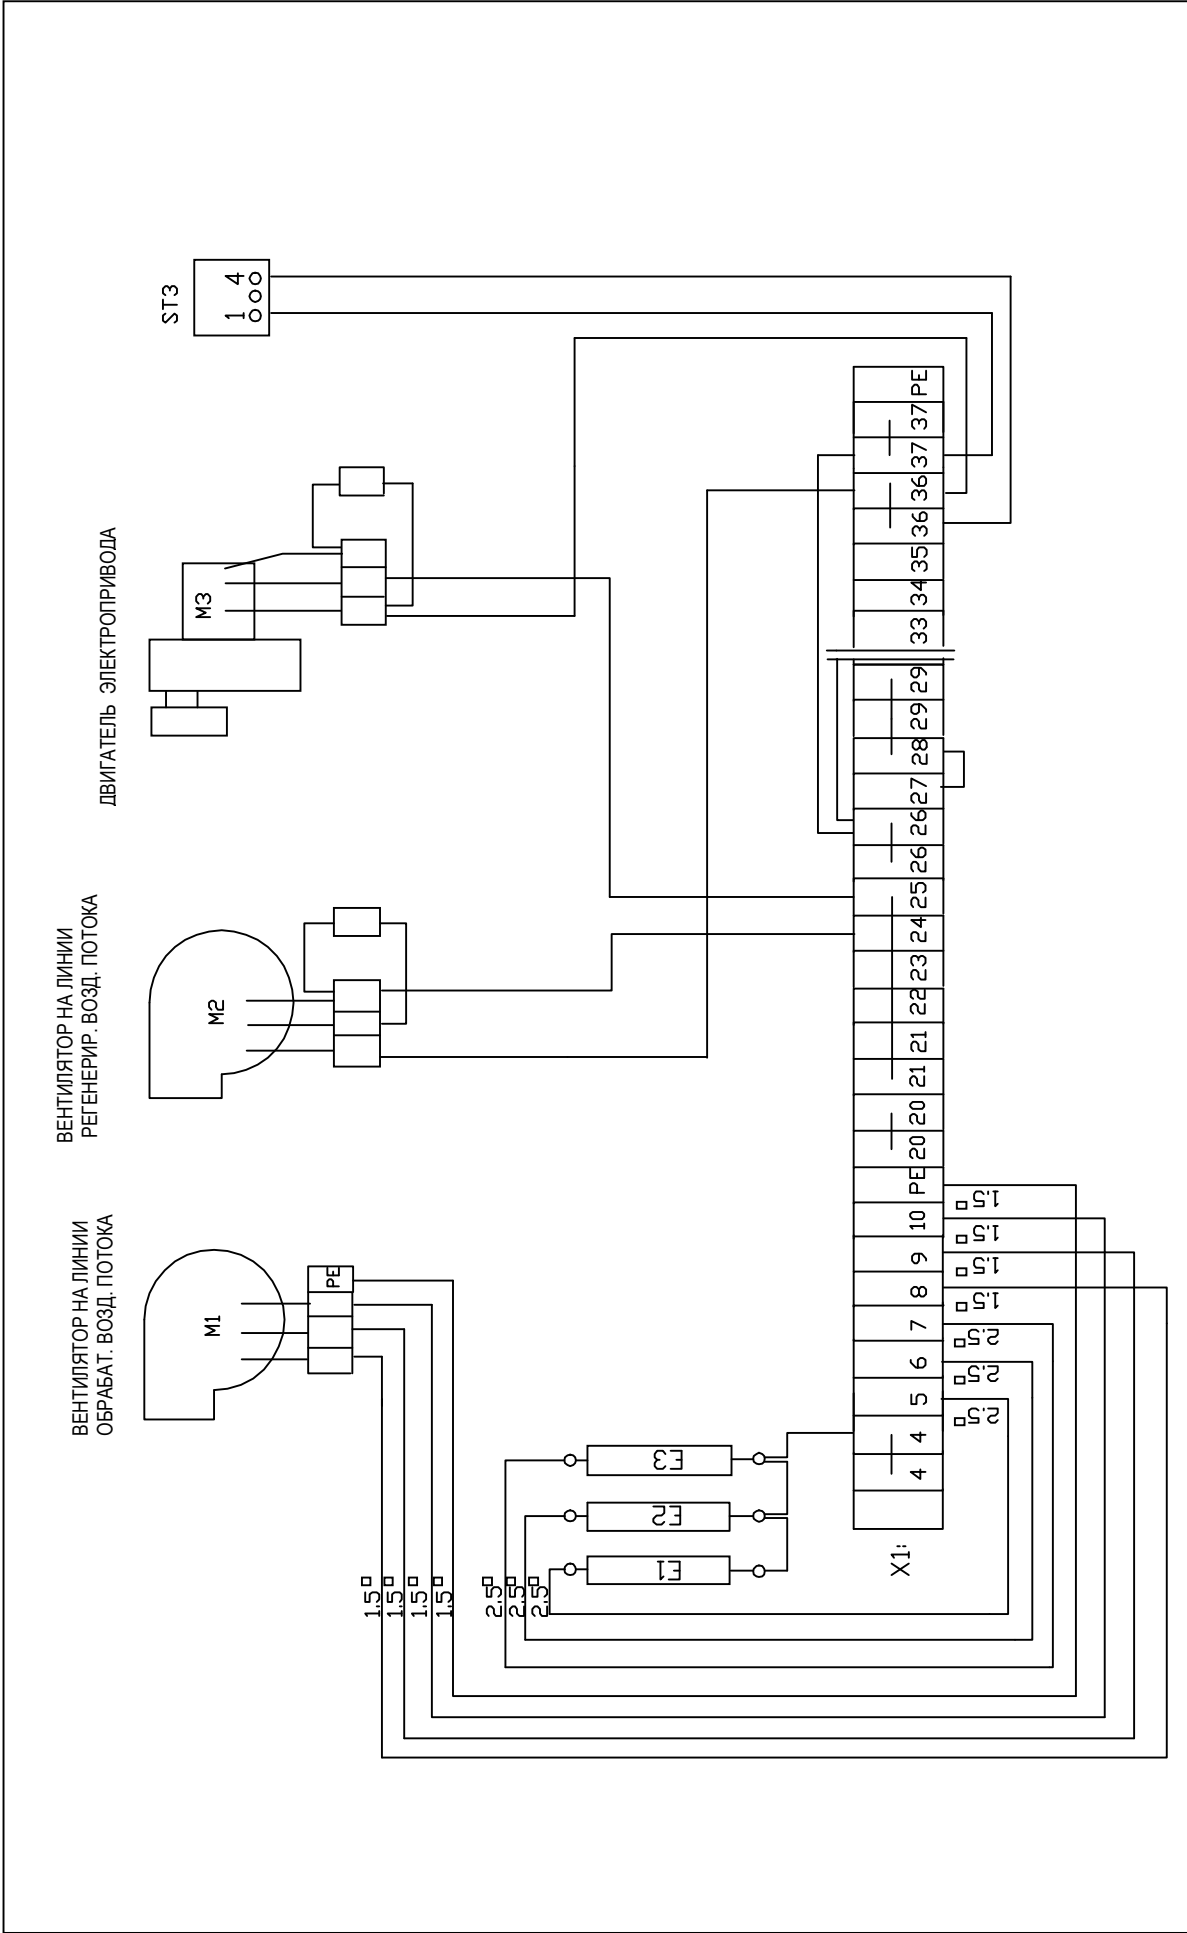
ST3
1 4

ДВИГАТЕЛЬ ЭЛЕКТРОПРИВОДА
M3

ВЕНТИЛЯТОР НА ЛИНИИ РЕГЕНЕРИР. ВОЗД. ПОТОКА
M2

ВЕНТИЛЯТОР НА ЛИНИИ ОБРАБАТ. ВОЗД. ПОТОКА
M1
PE

PE 37 37 36 36 35 34 33 29 29 28 27 26 26 25 24 23 22 21 21 20 20 PE 10 9 8 7 6 5 4 4

X1:

E3
E2
E1

1.5
1.5
1.5
1.5
2.5
2.5
2.5

1,5
1,5
1,5
1,5
2,5
2,5
2,5